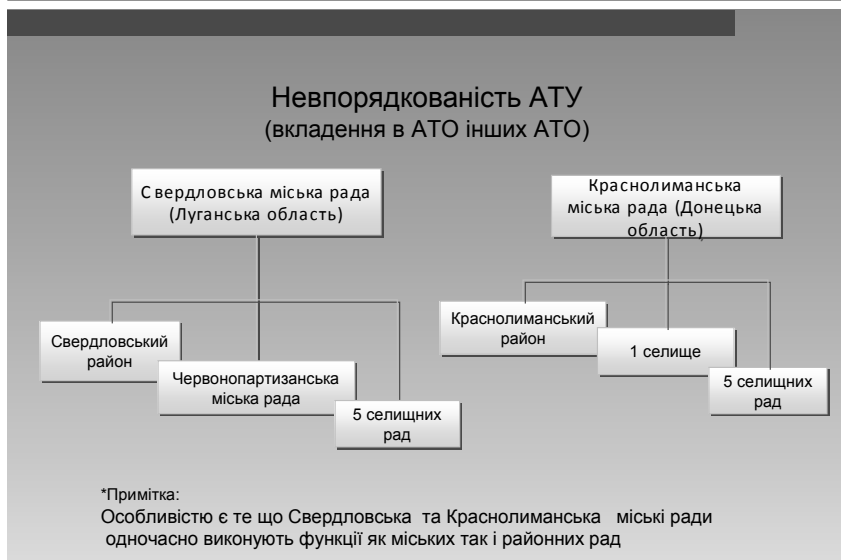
Невпорядкованість АТУ
(вкладення в АТО інших АТО)

Свердловська міська рада (Луганська область)

Свердловський район

Червонопартизанська міська рада

5 селищних рад

Краснолиманська міська рада (Донецька область)

Краснолиманський район

1 селище

5 селищних рад

*Примітка:
Особливістю є те що Свердловська та Краснолиманська міські ради одночасно виконують функції як міських так і районних рад